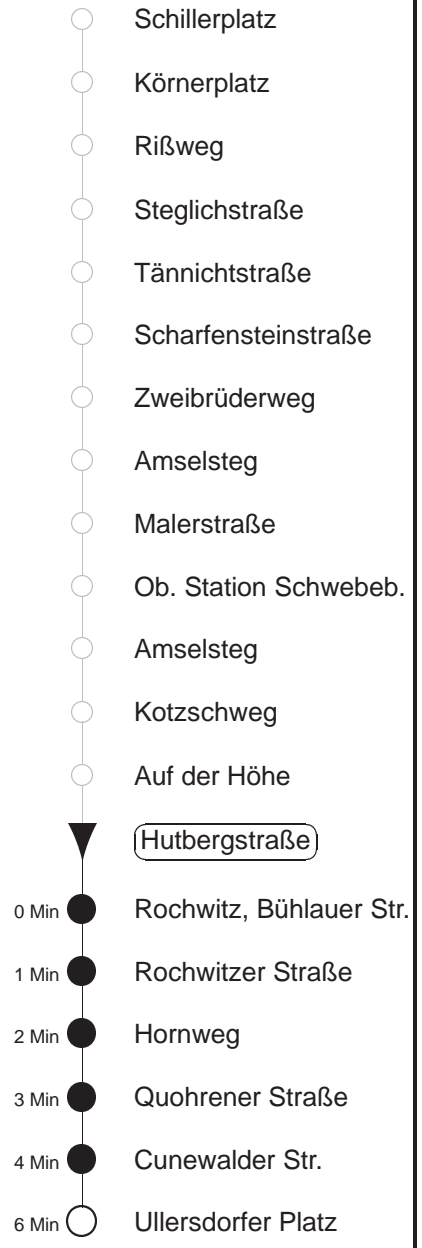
Schillerplatz
Körnerplatz
Rißweg
Steglichstraße
Tännichtstraße
Scharfensteinstraße
Zweibrüderweg
Amselsteg
Malerstraße
Ob. Station Schwebeb.
Amselsteg
Kotzschweg
Auf der Höhe
Hutbergstraße
0 Min Rochwitz, Bühlauer Str.
1 Min Rochwitzer Straße
2 Min Hornweg
3 Min Quohrener Straße
4 Min Cunewalder Str.
6 Min Ullersdorfer Platz